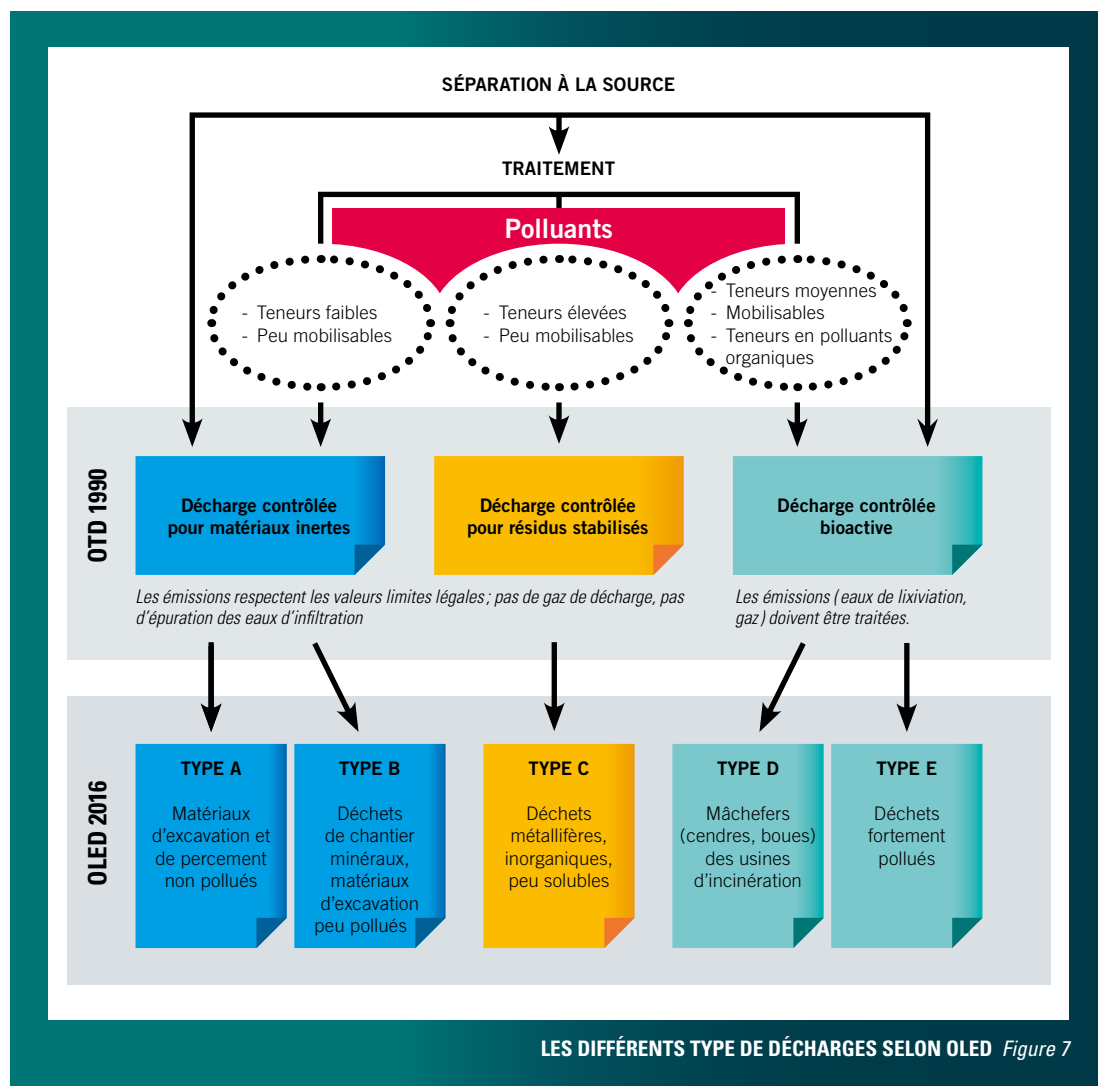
SÉPARATION À LA SOURCE

TRAITEMENT

Polluants

- Teneurs faibles
- Peu mobilisables

- Teneurs élevées
- Peu mobilisables

- Teneurs moyennes
- Mobilisables
- Teneurs en polluants organiques

OTD 1990

Décharge contrôlée pour matériaux inertes

Décharge contrôlée pour résidus stabilisés

Décharge contrôlée bioactive

Les émissions respectent les valeurs limites légales ; pas de gaz de décharge, pas d'épuration des eaux d'infiltration

Les émissions ( eaux de lixiviation, gaz ) doivent être traitées.

OLED 2016

TYPE A

Matériaux d'excavation et de percement non pollués

TYPE B

Déchets de chantier minéraux, matériaux d'excavation peu pollués

TYPE C

Déchets métallifères, inorganiques, peu solubles

TYPE D

Mâchefers (cendres, boues) des usines d'incinération

TYPE E

Déchets fortement pollués

LES DIFFÉRENTS TYPE DE DÉCHARGES SELON OLED Figure 7